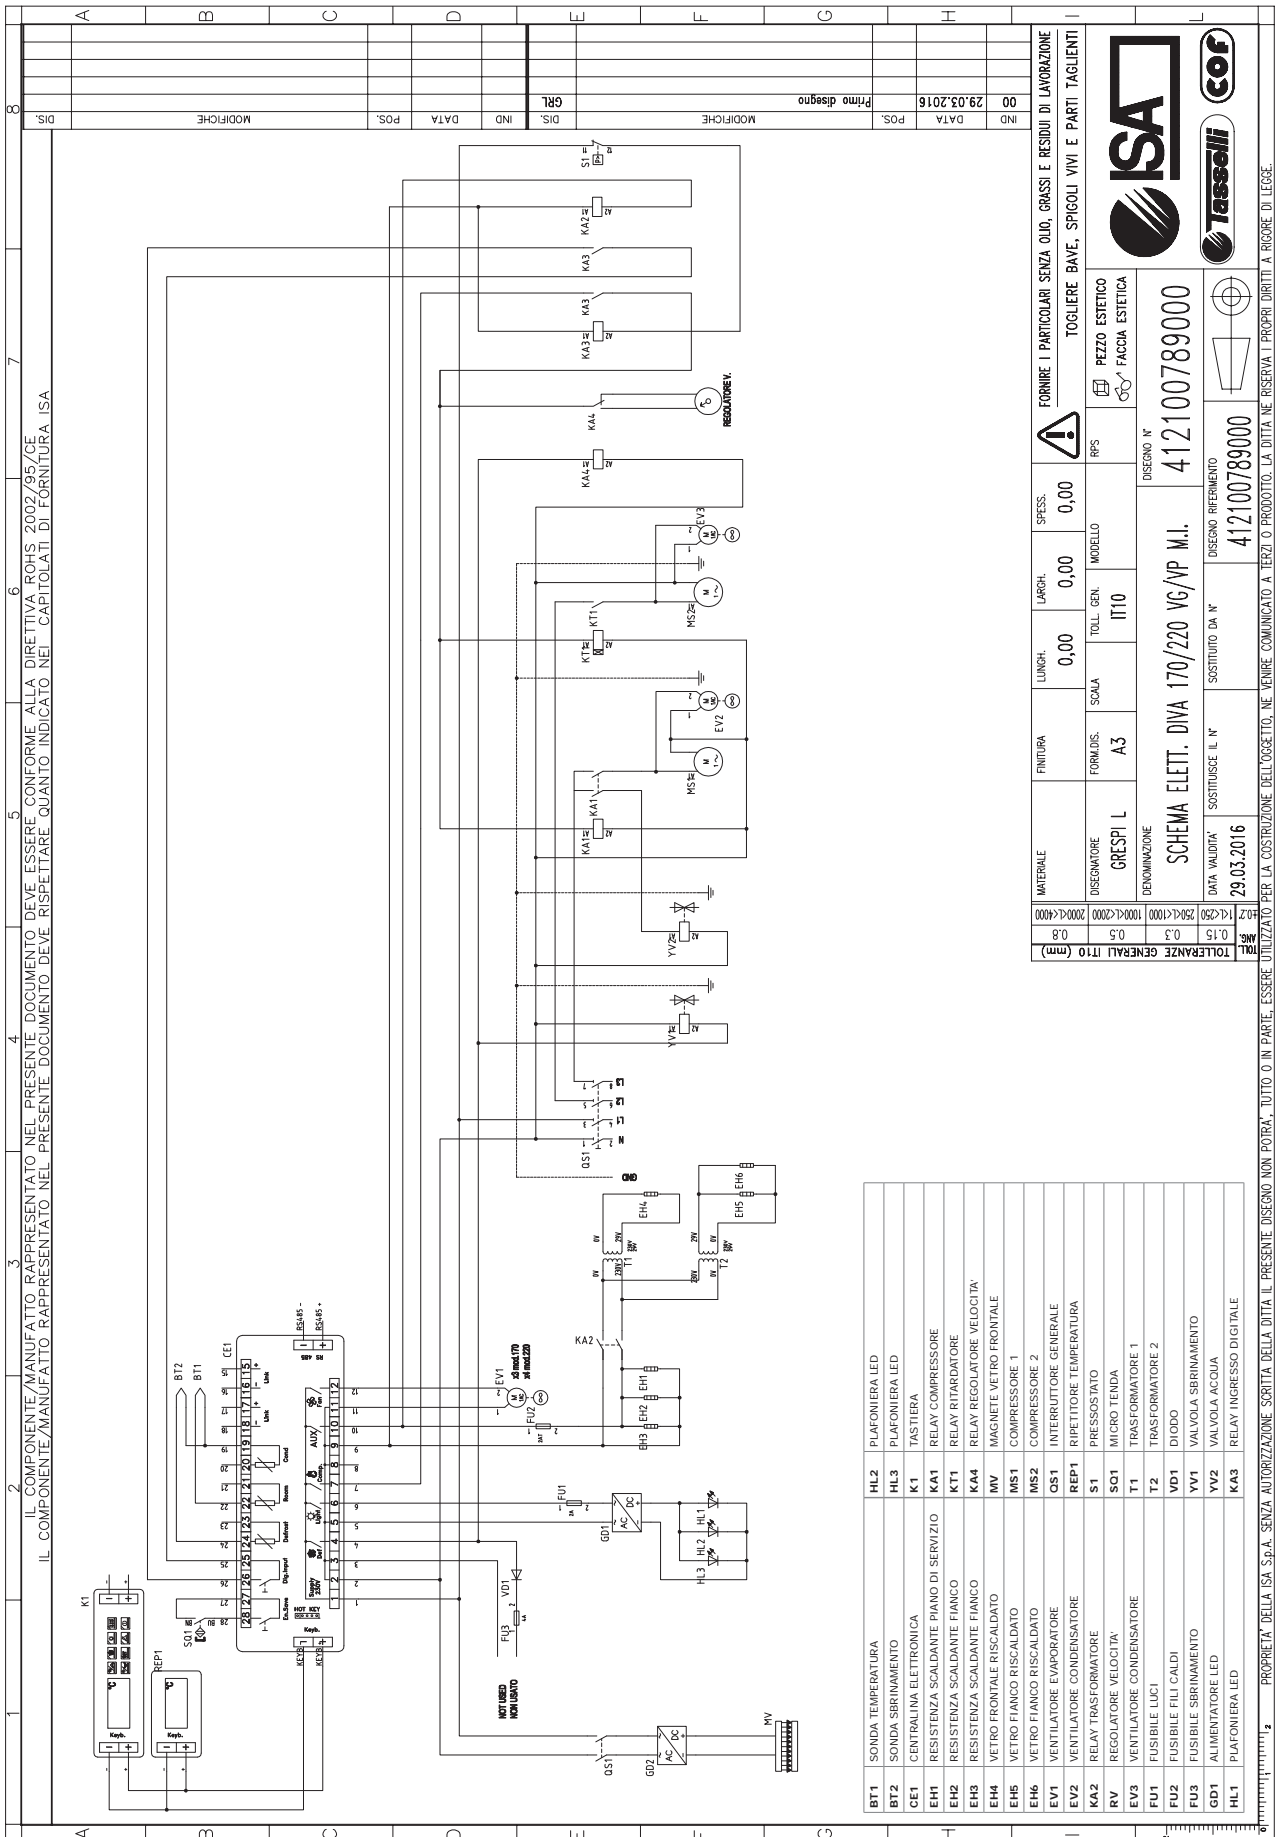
IL COMPONENTE/MANUFATTO RAPPRESENTATO NEL PRESENTE DOCUMENTO DEVE ESSERE CONFORME ALLA DIRETTIVA ROHS 2002/95/CE
IL COMPONENTE/MANUFATTO RAPPRESENTATO NEL PRESENTE DOCUMENTO DEVE RISPETTARE QUANTO INDICATO NEI CAPITOLATI DI FORNITURA ISA

| IND | DATA | POS. | MODIFICHE | DIS. |
|---|---|---|---|---|
| 00 | 29.03.2016 | | Primo disegno | GRL |

| IND | DATA | POS. | MODIFICHE | DIS. |
|---|---|---|---|---|
| | | | | |

FORNIRE I PARTICOLARI SENZA OLIO, GRASSI E RESIDUI DI LAVORAZIONE
TOGLIERE BAVE, SPIGOLI VIVI E PARTI TAGLIENTI

RPS
PEZZO ESTETICO
FACCIA ESTETICA

ISA
Tasselli
cof

MATERIALE | FINITURA | LUNGH. 0,00 | LARGH. 0,00 | SPESS. 0,00
DISEGNATORE GRESPI L | FORM.DIS. A3 | SCALA | TOLL. GEN. IT10 | MODELLO
DENOMINAZIONE SCHEMA ELETT. DIVA 170/220 VG/VP M.I.
DISEGNO N° 412100789000
DATA VALIDITA' 29.03.2016 | SOSTITUISCE IL N° | SOSTITUITO DA N° | DISEGNO RIFERIMENTO 412100789000

| TOLL. ANG. | TOLLERANZE GENERALI IT10 (mm) |
|---|---|
| ±0.2 | 1<L<250 0.15 |
| | 250<L<1000 0.3 |
| | 1000<L<2000 0.5 |
| | 2000<L<4000 0.8 |

PROPRIETA' DELLA ISA S.p.A. SENZA AUTORIZZAZIONE SCRITTA DELLA DITTA IL PRESENTE DISEGNO NON POTRA', TUTTO O IN PARTE, ESSERE UTILIZZATO PER LA COSTRUZIONE DELL'OGGETTO, NE VENIRE COMUNICATO A TERZI O PRODOTTO. LA DITTA NE RISERVA I PROPRI DIRITTI A RIGORE DI LEGGE.

| | |
|---|---|
| BT1 | SONDA TEMPERATURA |
| BT2 | SONDA SBRINAMENTO |
| CE1 | CENTRALINA ELETTRONICA |
| EH1 | RESISTENZA SCALDANTE PIANO DI SERVIZIO |
| EH2 | RESISTENZA SCALDANTE FIANCO |
| EH3 | RESISTENZA SCALDANTE FIANCO |
| EH4 | VETRO FRONTALE RISCALDATO |
| EH5 | VETRO FIANCO RISCALDATO |
| EH6 | VETRO FIANCO RISCALDATO |
| EV1 | VENTILATORE EVAPORATORE |
| EV2 | VENTILATORE CONDENSATORE |
| KA2 | RELAY TRASFORMATORE |
| RV | REGOLATORE VELOCITA' |
| EV3 | VENTILATORE CONDENSATORE |
| FU1 | FUSIBILE LUCI |
| FU2 | FUSIBILE FILI CALDI |
| FU3 | FUSIBILE SBRINAMENTO |
| GD1 | ALIMENTATORE LED |
| HL1 | PLAFONIERA LED |
| HL2 | PLAFONIERA LED |
| HL3 | PLAFONIERA LED |
| K1 | TASTIERA |
| KA1 | RELAY COMPRESSORE |
| KT1 | RELAY RITARDATORE |
| KA4 | RELAY REGOLATORE VELOCITA' |
| MV | MAGNETE VETRO FRONTALE |
| MS1 | COMPRESSORE 1 |
| MS2 | COMPRESSORE 2 |
| QS1 | INTERRUTTORE GENERALE |
| REP1 | RIPETITORE TEMPERATURA |
| S1 | PRESSOSTATO |
| SQ1 | MICRO TENDA |
| T1 | TRASFORMATORE 1 |
| T2 | TRASFORMATORE 2 |
| VD1 | DIODO |
| YV1 | VALVOLA SBRINAMENTO |
| YV2 | VALVOLA ACQUA |
| KA3 | RELAY INGRESSO DIGITALE |

K1 REP1 Keyb. SQ1 KEY1 KEY2 CE1 BT1 BT2 RS485 - RS485 + Link Cond Room Defrost Dig-Input En.Sow HOT KEY Supply 230V AUX Light Comp. Fan Def
NOT USED NON USATO FU3 VD1 GD1 AC DC FU1 HL1 HL2 HL3 EV1 x3 mod.170 x4 mod.220 FU2 EH1 EH2 EH3 KA2 T1 T2 230V 0V 24V EH4 EH5 EH6 GND QS1 N L1 L2 L3 YV1 YV2 KA1 MS1 EV2 KT1 MS2 EV3 KA4 REGOLATORE V. KA3 KA2 S1 MV QS1 GD2
A B C D E F G H I L 1 2 3 4 5 6 7 8